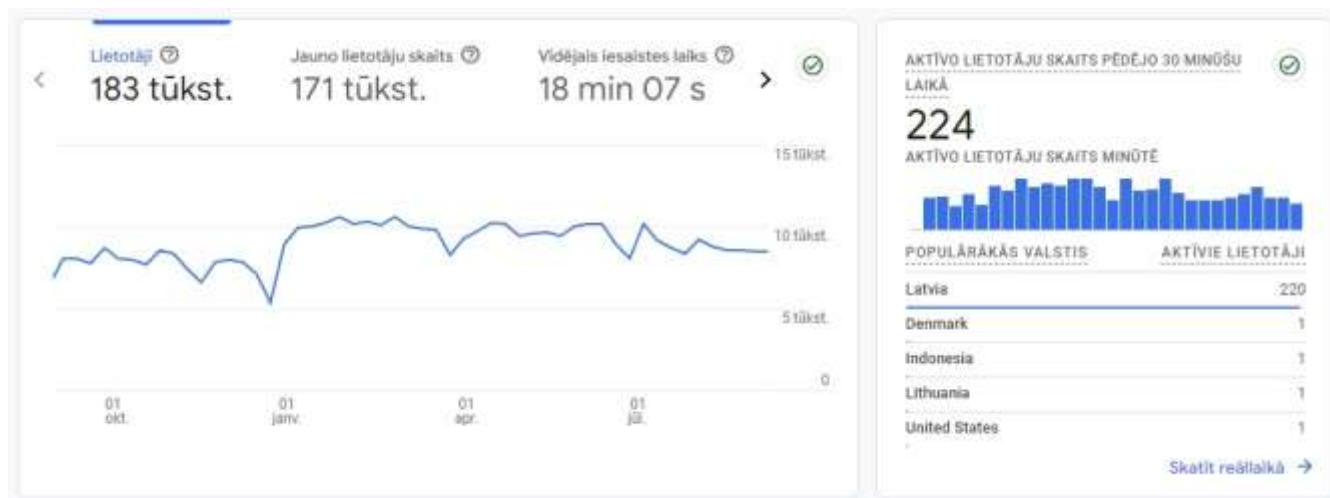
Lietotāji
183 tūkst.

Jauno lietotāju skaits
171 tūkst.

Vidējais iesaistes laiks
18 min 07 s

15 tūkst.
10 tūkst.
5 tūkst.
0

01 okt.
01 janv.
01 apr.
01 jūl.

AKTĪVO LIETOTĀJU SKAITS PĒDĒJO 30 MINŪŠU LAIKĀ
224
AKTĪVO LIETOTĀJU SKAITS MINŪTĒ

| POPULĀRĀKĀS VALSTIS | AKTĪVIE LIETOTĀJI |
|---|---|
| Latvia | 220 |
| Denmark | 1 |
| Indonesia | 1 |
| Lithuania | 1 |
| United States | 1 |

Skatīt reāllaikā →